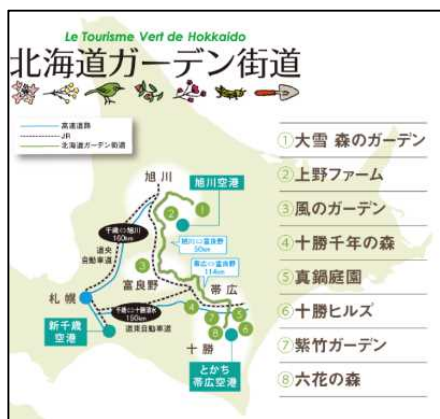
Le Tourisme Vert de Hokkaido
北海道ガーデン街道

高速道路
JR
北海道ガーデン街道

旭川
旭川空港
千歳IC-旭川
150km
道央自動車道
旭川空港-富良野
30km
富良野
帯広空港-富良野
114km
札幌
新千歳空港
千歳IC-十勝清水
150km
道東自動車道
帯広
十勝
とかち帯広空港

1
2
3
4
5
6
7
8

①大雪 森のガーデン
②上野ファーム
③風のガーデン
④十勝千年の森
⑤真鍋庭園
⑥十勝ヒルズ
⑦紫竹ガーデン
⑧六花の森